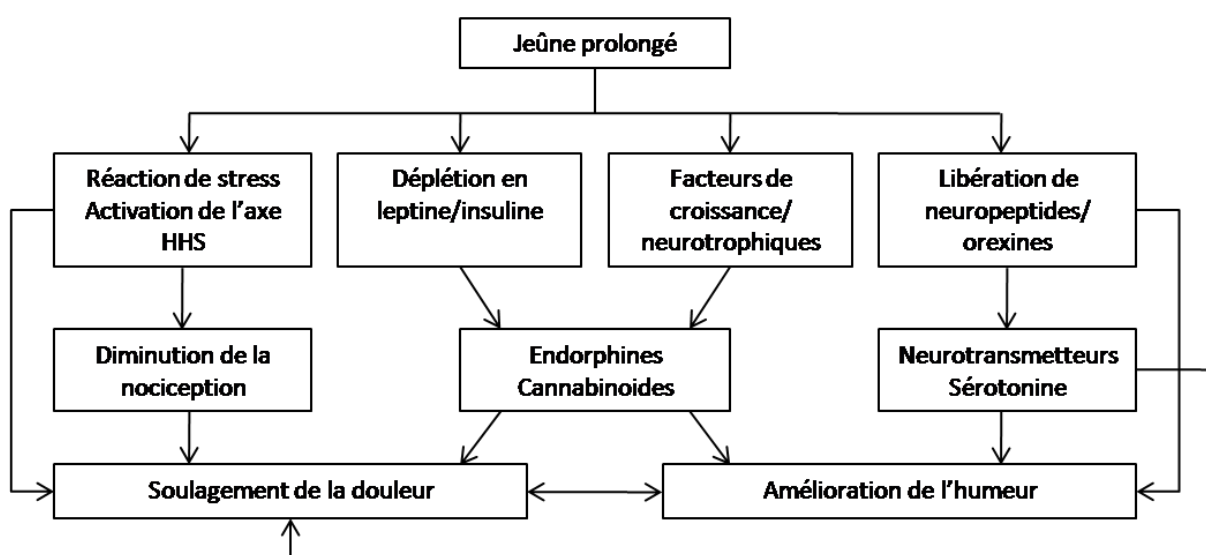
Jeûne prolongé

Réaction de stress Activation de l'axe HHS

Déplétion en leptine/insuline

Facteurs de croissance/ neurotrophiques

Libération de neuropeptides/ orexines

Diminution de la nociception

Endorphines Cannabinoides

Neurotransmetteurs Sérotonine

Soulagement de la douleur

Amélioration de l'humeur